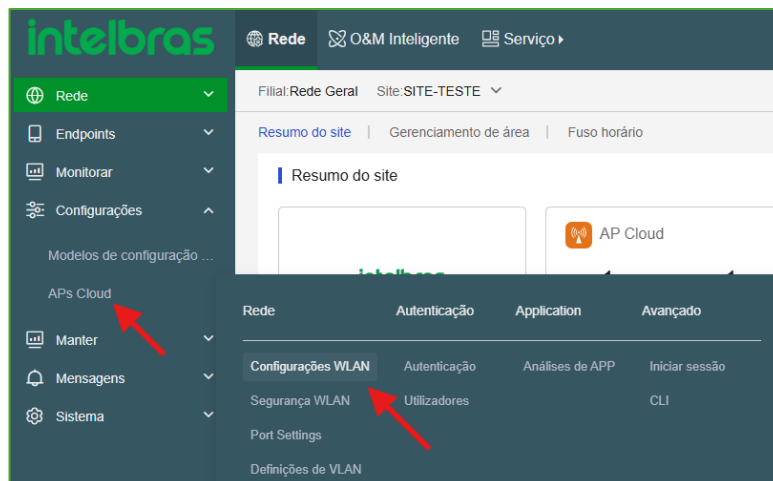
intelbras

Rede O&M Inteligente Serviço

Rede
Endpoints
Monitorar
Configurações
Modelos de configuração ...
APs Cloud
Manter
Mensagens
Sistema

Filial:Rede Geral Site:SITE-TESTE

Resumo do site | Gerenciamento de área | Fuso horário

Resumo do site

AP Cloud

| Rede | Autenticação | Application | Avançado |
|---|---|---|---|
| Configurações WLAN | Autenticação | Análises de APP | Iniciar sessão |
| Segurança WLAN | Utilizadores | | CLI |
| Port Settings | | | |
| Definições de VLAN | | | |